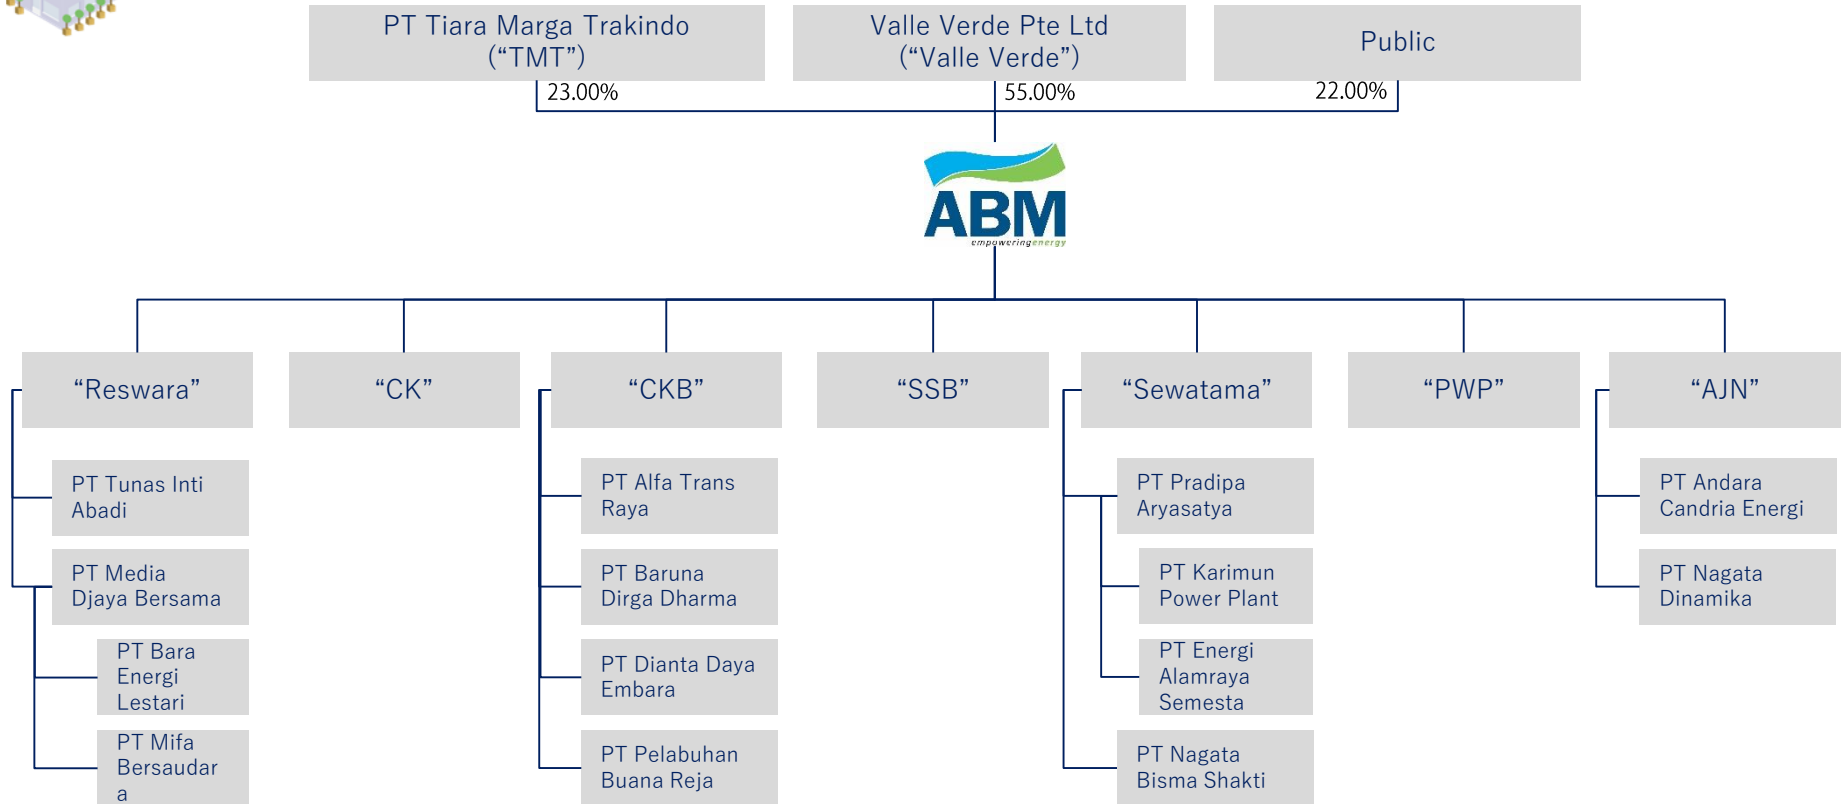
PT Tiara Marga Trakindo (“TMT”)

Valle Verde Pte Ltd (“Valle Verde”)

Public

23.00%

55.00%

22.00%

ABM
empoweringenergy

“Reswara”

“CK”

“CKB”

“SSB”

“Sewatama”

“PWP”

“AJN”

PT Tunas Inti Abadi

PT Media Djaya Bersama

PT Bara Energi Lestari

PT Mifa Bersaudar a

PT Alfa Trans Raya

PT Baruna Dirga Dharma

PT Dianta Daya Embara

PT Pelabuhan Buana Reja

PT Pradipa Aryasatya

PT Karimun Power Plant

PT Energi Alamraya Semesta

PT Nagata Bisma Shakti

PT Andara Candria Energi

PT Nagata Dinamika